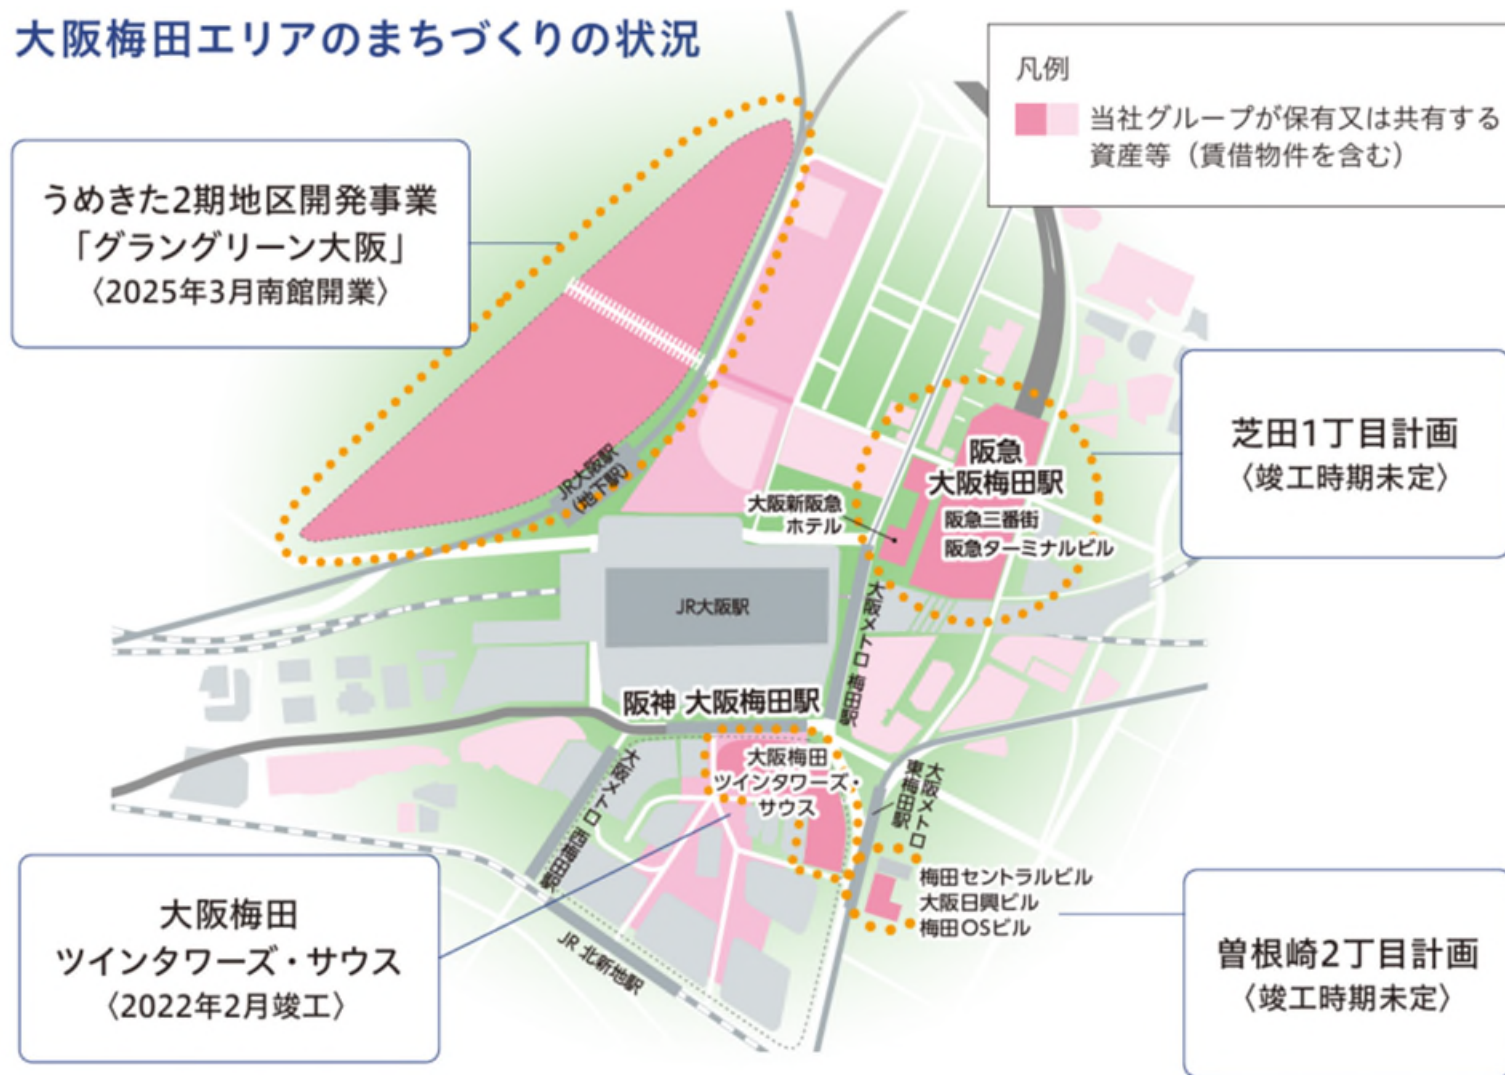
大阪梅田エリアのまちづくりの状況

凡例
当社グループが保有又は共有する資産等（賃借物件を含む）

うめきた2期地区開発事業
「グラングリーン大阪」
〈2025年3月南館開業〉

芝田1丁目計画
〈竣工時期未定〉

JR大阪駅（地下駅）

阪急
大阪梅田駅

大阪新阪急ホテル

阪急三番街

阪急ターミナルビル

JR大阪駅

大阪メトロ 梅田駅

阪神 大阪梅田駅

大阪梅田ツインタワーズ・サウス

大阪メトロ 西梅田駅

大阪メトロ 東梅田駅

梅田セントラルビル
大阪日興ビル
梅田OSビル

JR 北新地駅

大阪梅田
ツインタワーズ・サウス
〈2022年2月竣工〉

曽根崎2丁目計画
〈竣工時期未定〉